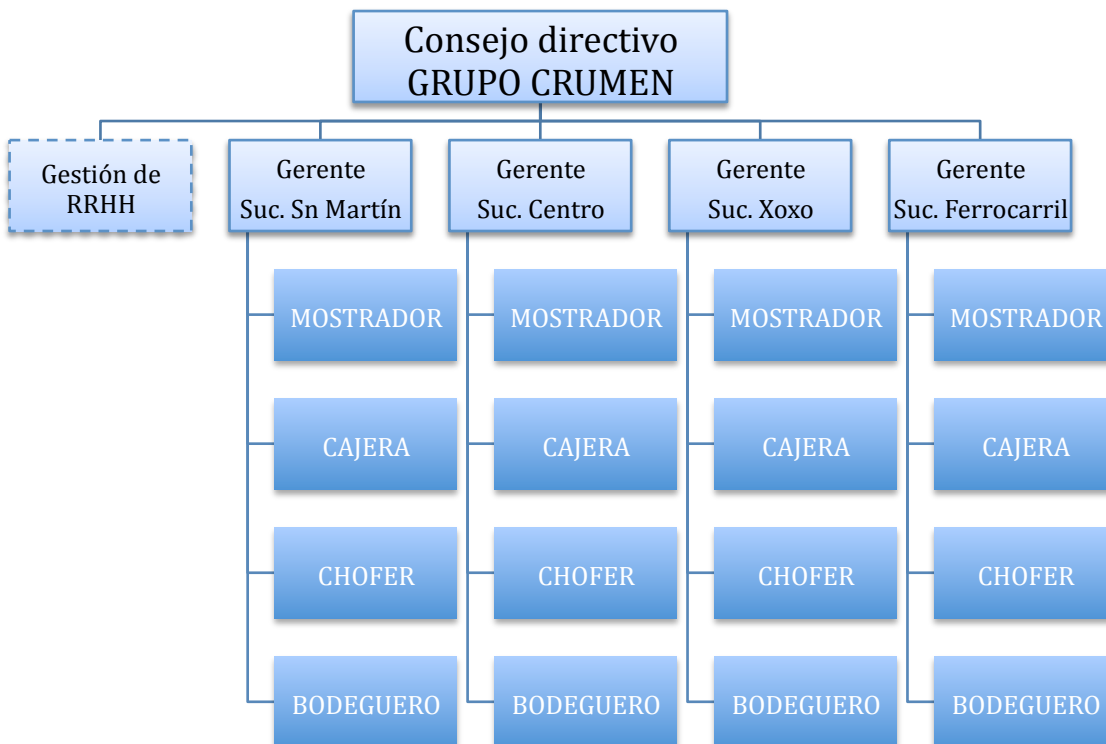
Consejo directivo
GRUPO CRUMEN

Gestión de RRHH

Gerente Suc. Sn Martín

MOSTRADOR

CAJERA

CHOFER

BODEGUERO

Gerente Suc. Centro

MOSTRADOR

CAJERA

CHOFER

BODEGUERO

Gerente Suc. Xoxo

MOSTRADOR

CAJERA

CHOFER

BODEGUERO

Gerente Suc. Ferrocarril

MOSTRADOR

CAJERA

CHOFER

BODEGUERO